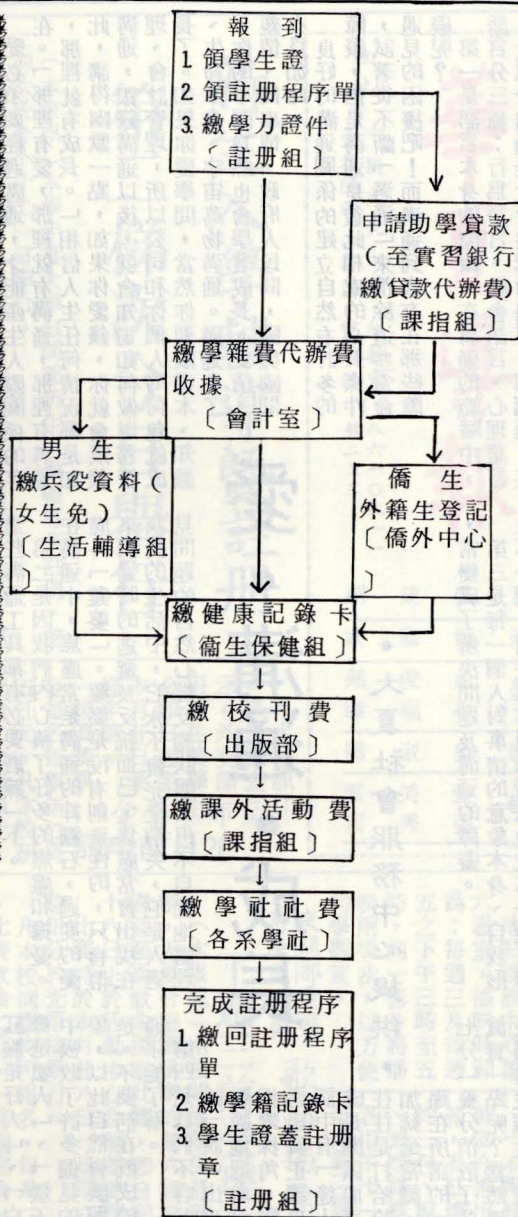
報到
1. 領學生證
2. 領註冊程序單
3. 繳學力證件
〔註冊組〕

申請助學貸款（至實習銀行繳貸款代辦費）
〔課指組〕

繳學雜費代辦費收據
〔會計室〕

男生
繳兵役資料（女生免）
〔生活輔導組〕

僑生
外籍生登記
〔僑外中心〕

繳健康記錄卡
〔衞生保健組〕

繳校刊費
〔出版部〕

繳課外活動費
〔課指組〕

繳學社社費
〔各系學社〕

完成註冊程序
1. 繳回註冊程序單
2. 繳學籍記錄卡
3. 學生證蓋註冊章
〔註冊組〕